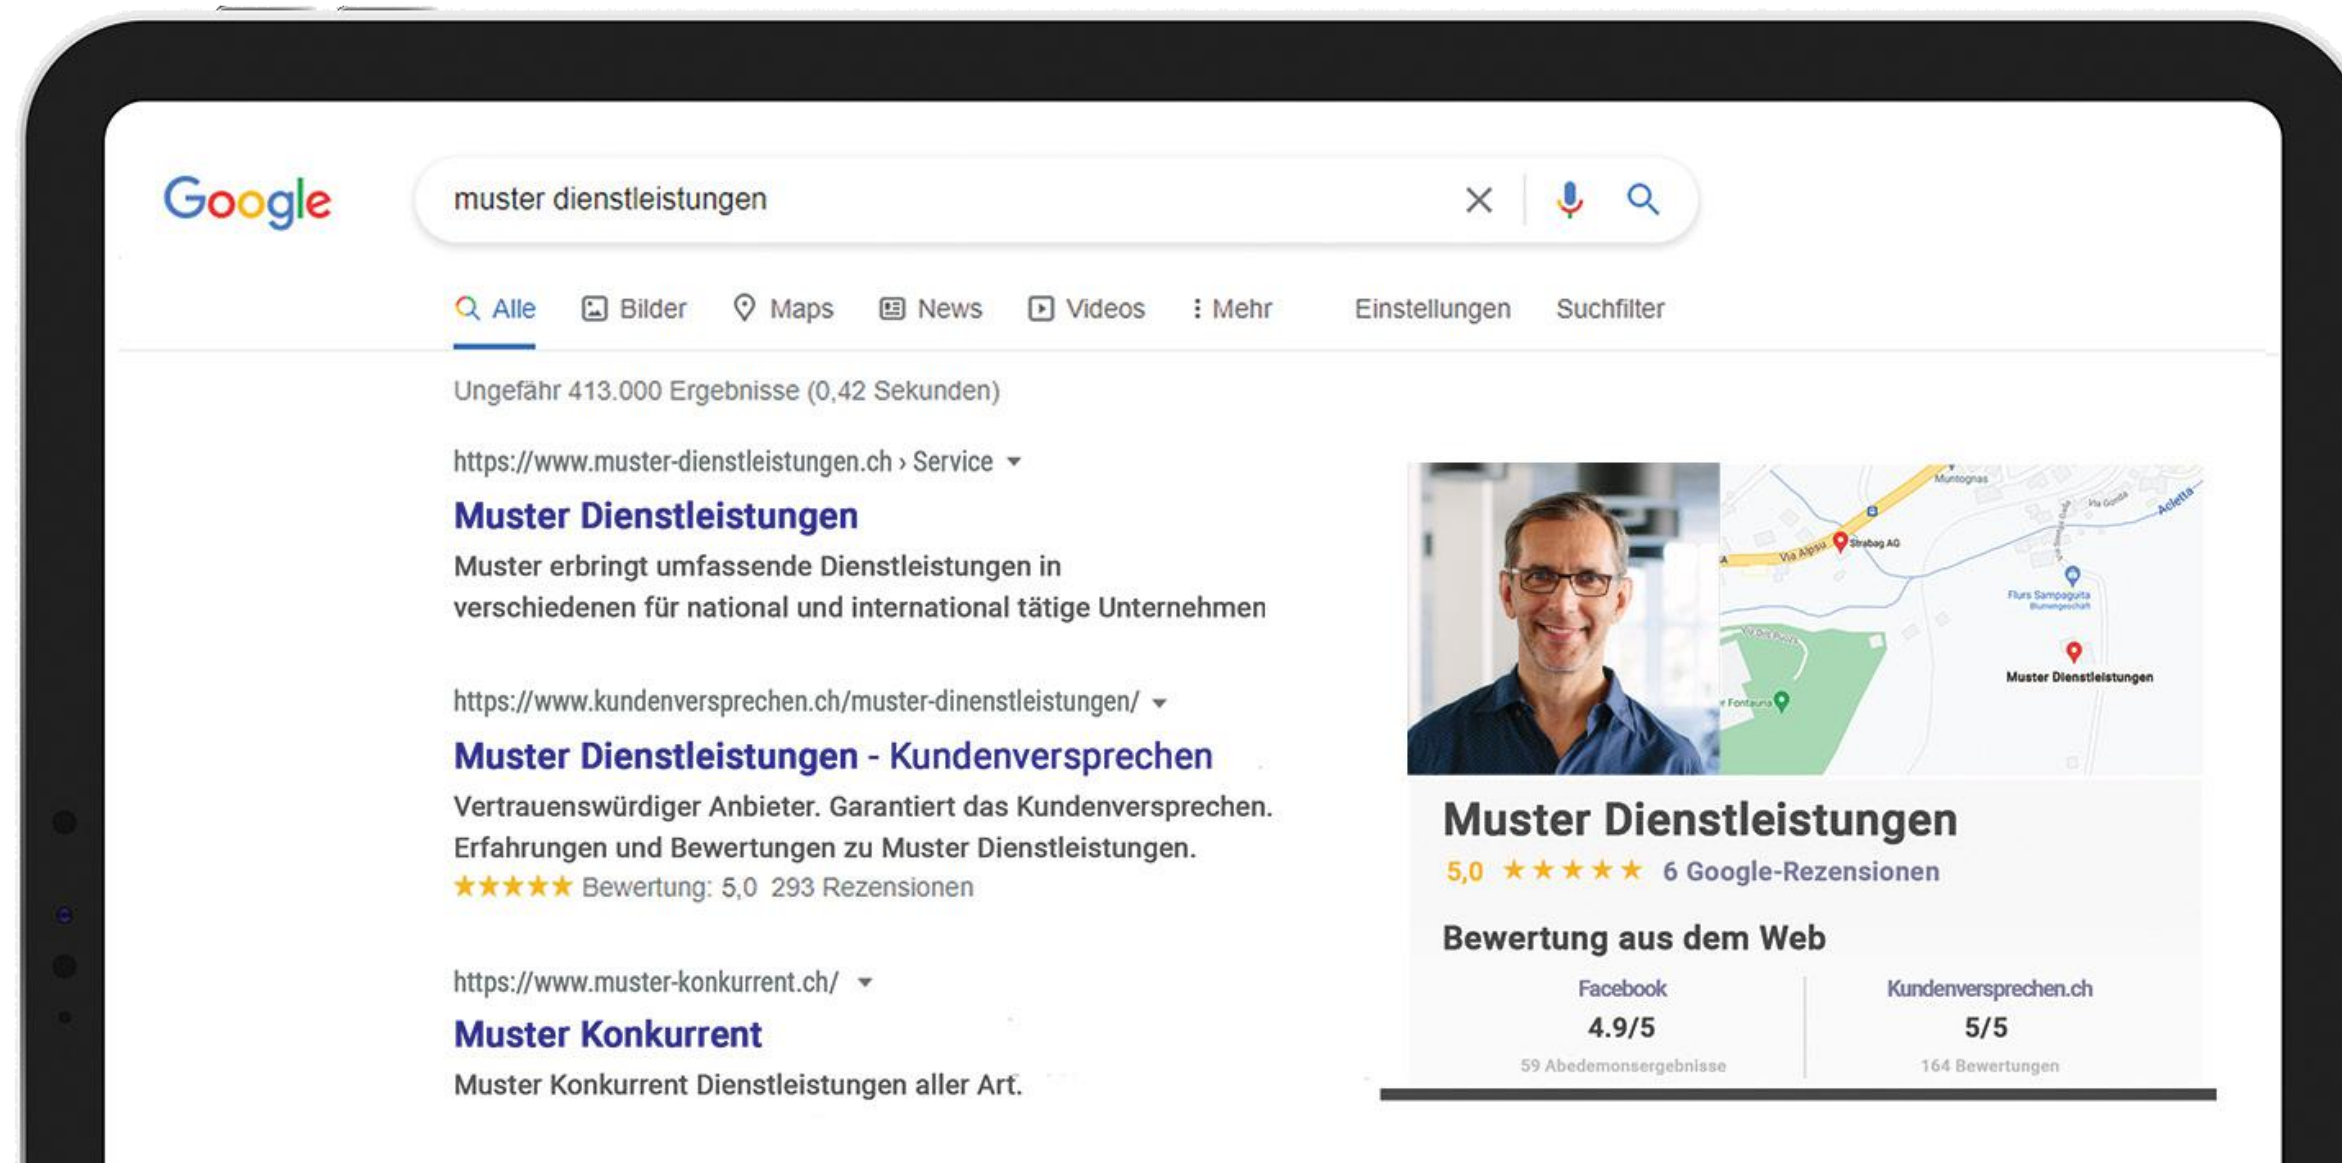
Google

muster dienstleistungen

Alle Bilder Maps News Videos Mehr Einstellungen Suchfilter

Ungefähr 413.000 Ergebnisse (0,42 Sekunden)

https://www.muster-dienstleistungen.ch › Service

Muster Dienstleistungen

Muster erbringt umfassende Dienstleistungen in verschiedenen für national und international tätige Unternehmen

https://www.kundenversprechen.ch/muster-dinenstleistungen/

Muster Dienstleistungen - Kundenversprechen

Vertrauenswürdiger Anbieter. Garantiert das Kundenversprechen. Erfahrungen und Bewertungen zu Muster Dienstleistungen.
★★★★★ Bewertung: 5,0 293 Rezensionen

https://www.muster-konkurrent.ch/

Muster Konkurrent

Muster Konkurrent Dienstleistungen aller Art.

Muntognas
Via Alpsu
Strabag AG
Via Gonda
Acletta
Flurs Sampaguita
Muster Dienstleistungen
Fontauna

Muster Dienstleistungen
5,0 ★★★★★ 6 Google-Rezensionen

Bewertung aus dem Web

| Facebook | Kundenversprechen.ch |
|---|---|
| 4.9/5 | 5/5 |
| 59 Abedemonsergebnisse | 164 Bewertungen |